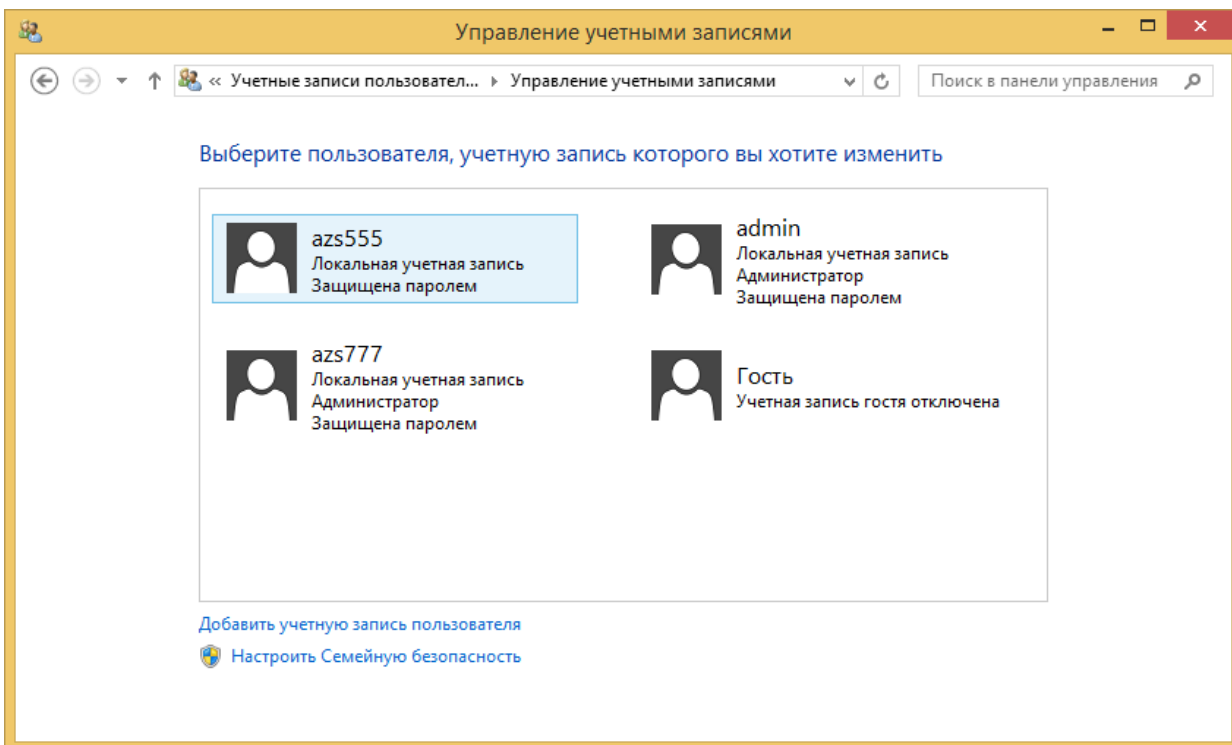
Управление учетными записями

« Учетные записи пользовател... ▸ Управление учетными записями

Поиск в панели управления

Выберите пользователя, учетную запись которого вы хотите изменить

azs555
Локальная учетная запись
Защищена паролем

admin
Локальная учетная запись
Администратор
Защищена паролем

azs777
Локальная учетная запись
Администратор
Защищена паролем

Гость
Учетная запись гостя отключена

Добавить учетную запись пользователя

Настроить Семейную безопасность